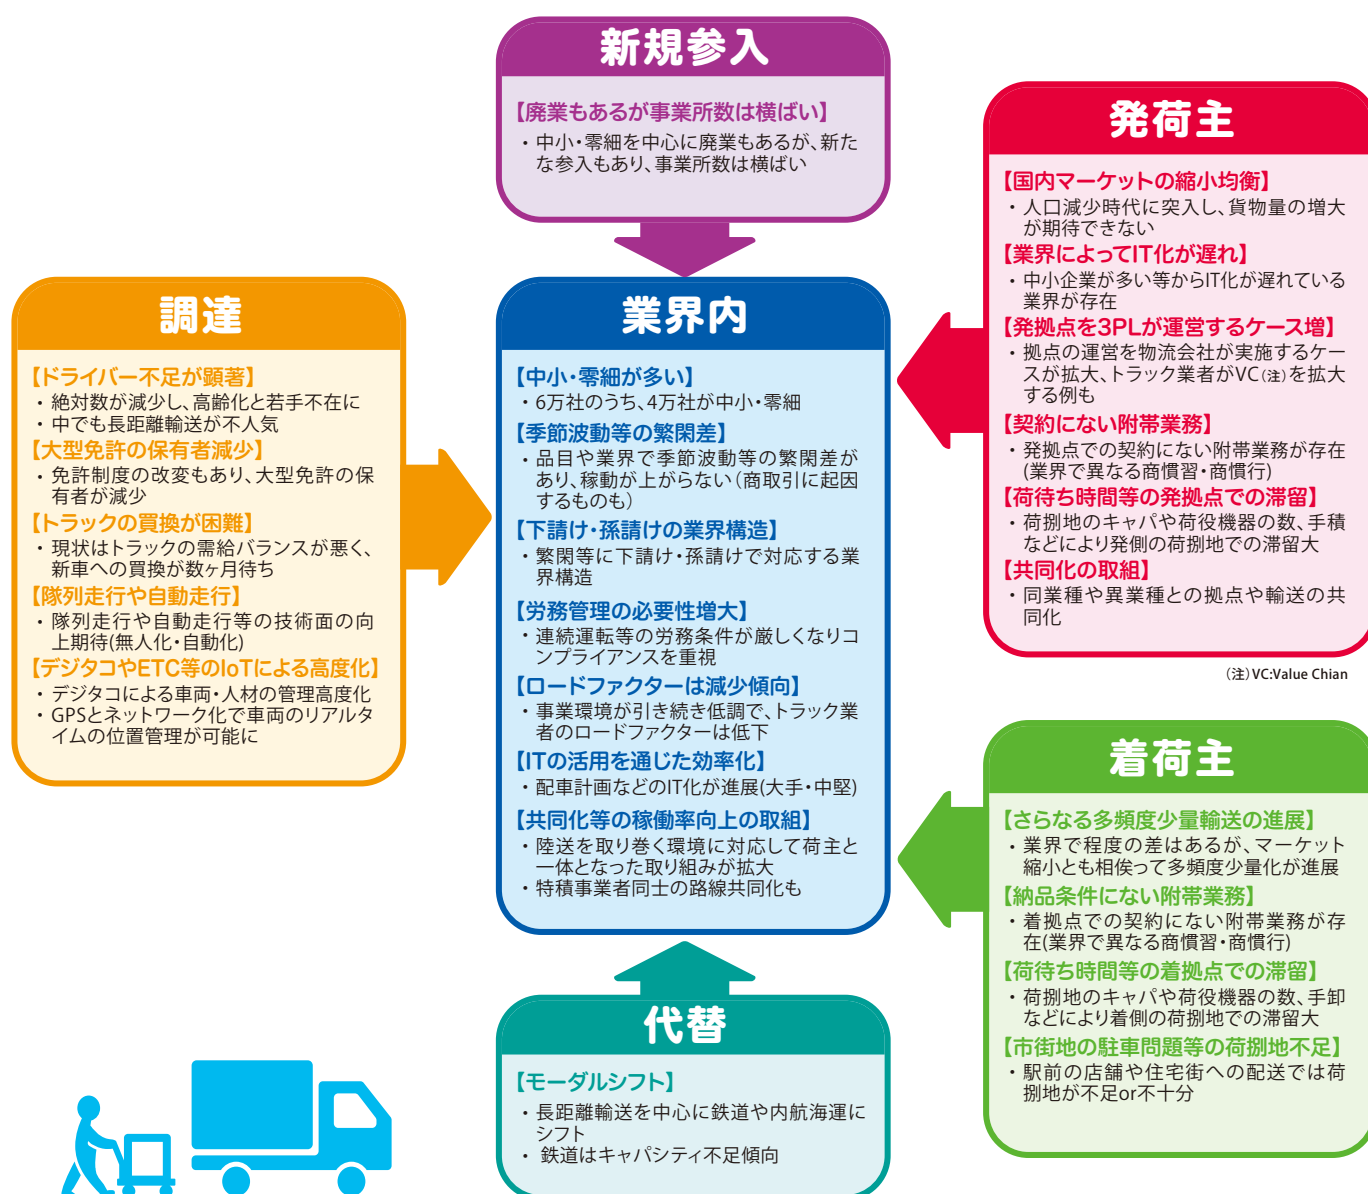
新規参入

【廃業もあるが事業所数は横ばい】
・中小・零細を中心に廃業もあるが、新たな参入もあり、事業所数は横ばい

発荷主

【国内マーケットの縮小均衡】
・人口減少時代に突入し、貨物量の増大が期待できない
【業界によってIT化が遅れ】
・中小企業が多い等からIT化が遅れている業界が存在
【発拠点を3PLが運営するケース増】
・拠点の運営を物流会社が実施するケースが拡大、トラック業者がVC(注)を拡大する例も
【契約にない附帯業務】
・発拠点での契約にない附帯業務が存在(業界で異なる商慣習・商慣行)
【荷待ち時間等の発拠点での滞留】
・荷捌地のキャパや荷役機器の数、手積などにより発側の荷捌地での滞留大
【共同化の取組】
・同業種や異業種との拠点や輸送の共同化

(注)VC:Value Chian

調達

【ドライバー不足が顕著】
・絶対数が減少し、高齢化と若手不在に
・中でも長距離輸送が不人気
【大型免許の保有者減少】
・免許制度の改変もあり、大型免許の保有者が減少
【トラックの買換が困難】
・現状はトラックの需給バランスが悪く、新車への買換が数ヶ月待ち
【隊列走行や自動走行】
・隊列走行や自動走行等の技術面の向上期待(無人化・自動化)
【デジタコやETC等のIoTによる高度化】
・デジタコによる車両・人材の管理高度化
・GPSとネットワーク化で車両のリアルタイムの位置管理が可能に

業界内

【中小・零細が多い】
・6万社のうち、4万社が中小・零細
【季節波動等の繁閑差】
・品目や業界で季節波動等の繁閑差があり、稼動が上がらない(商取引に起因するものも)
【下請け・孫請けの業界構造】
・繁閑等に下請け・孫請けで対応する業界構造
【労務管理の必要性増大】
・連続運転等の労務条件が厳しくなりコンプライアンスを重視
【ロードファクターは減少傾向】
・事業環境が引き続き低調で、トラック業者のロードファクターは低下
【ITの活用を通じた効率化】
・配車計画などのIT化が進展(大手・中堅)
【共同化等の稼働率向上の取組】
・陸送を取り巻く環境に対応して荷主と一体となった取り組みが拡大
・特積事業者同士の路線共同化も

着荷主

【さらなる多頻度少量輸送の進展】
・業界で程度の差はあるが、マーケット縮小とも相俟って多頻度少量化が進展
【納品条件にない附帯業務】
・着拠点での契約にない附帯業務が存在(業界で異なる商慣習・商慣行)
【荷待ち時間等の着拠点での滞留】
・荷捌地のキャパや荷役機器の数、手卸などにより着側の荷捌地での滞留大
【市街地の駐車問題等の荷捌地不足】
・駅前の店舗や住宅街への配送では荷捌地が不足or不十分

代替

【モーダルシフト】
・長距離輸送を中心に鉄道や内航海運にシフト
・鉄道はキャパシティ不足傾向